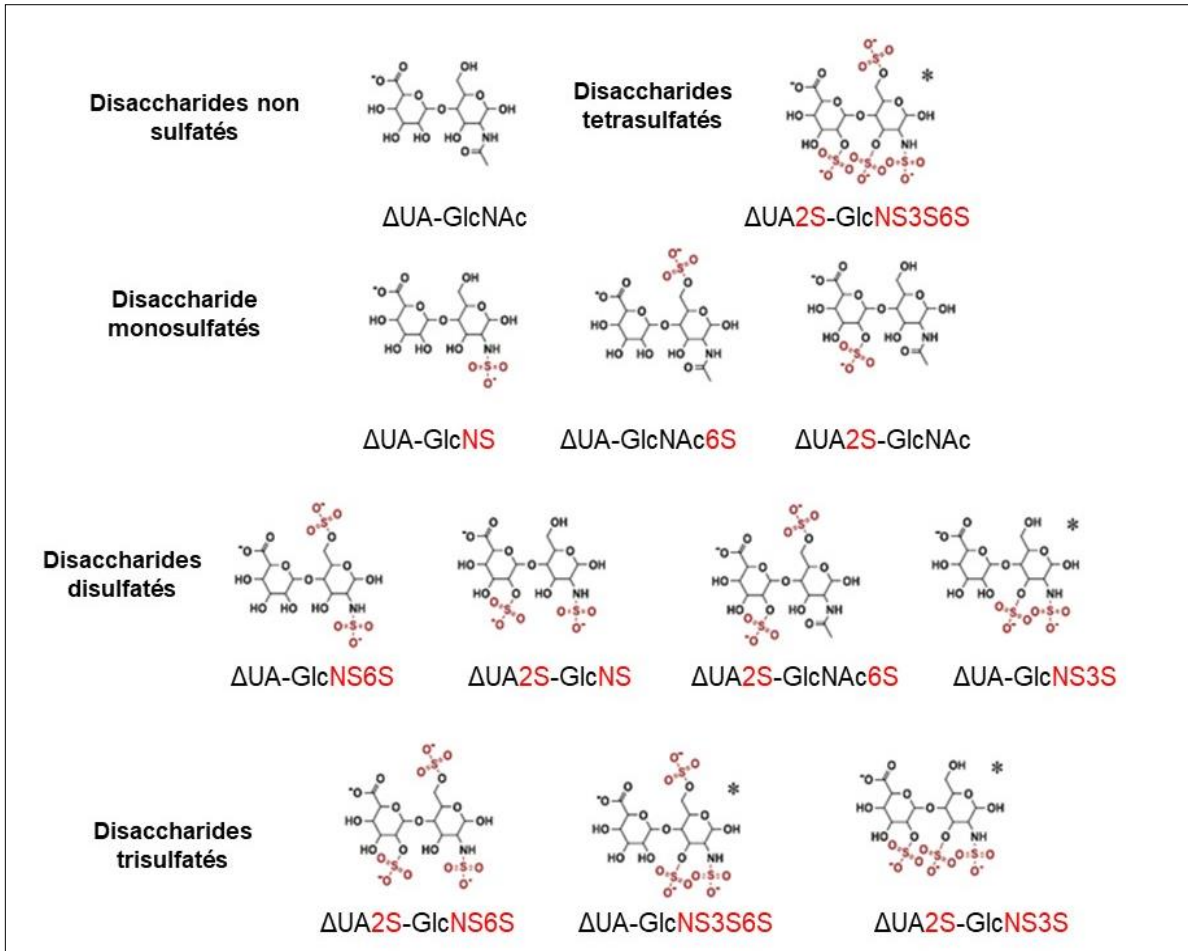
Disaccharides non sulfatés

ΔUA-GlcNAc

Disaccharides tetrasulfatés

*

ΔUA2S-GlcNS3S6S

Disaccharide monosulfatés

ΔUA-GlcNS

ΔUA-GlcNAc6S

ΔUA2S-GlcNAc

Disaccharides disulfatés

ΔUA-GlcNS6S

ΔUA2S-GlcNS

ΔUA2S-GlcNAc6S

*

ΔUA-GlcNS3S

Disaccharides trisulfatés

ΔUA2S-GlcNS6S

*

ΔUA-GlcNS3S6S

*

ΔUA2S-GlcNS3S